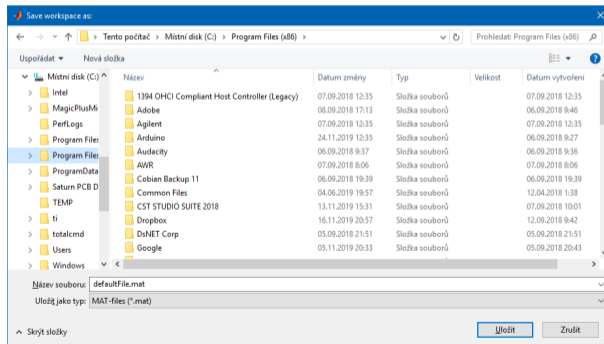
Save workspace as:

Tento počítač › Místní disk (C:) › Program Files (x86) ›

Prohledat: Program Files (x86)

Uspořádat ▾ Nová složka

Místní disk (C:)
Intel
MagicPlusMi
PerfLogs
Program Files
Program Files
ProgramData
Saturn PCB D
TEMP
ti
totalcmd
Users
Windows

| Název | Datum změny | Typ | Velikost | Datum vytvoření |
|---|---|---|---|---|
| 1394 OHCI Compliant Host Controller (Legacy) | 07.09.2018 12:35 | Složka souborů | | 07.09.2018 12:35 |
| Adobe | 08.09.2018 17:13 | Složka souborů | | 06.09.2018 9:46 |
| Agilent | 07.09.2018 12:35 | Složka souborů | | 07.09.2018 12:35 |
| Arduino | 24.11.2019 12:35 | Složka souborů | | 06.09.2018 9:27 |
| Audacity | 06.09.2018 9:37 | Složka souborů | | 06.09.2018 9:36 |
| AWR | 07.09.2018 8:06 | Složka souborů | | 07.09.2018 8:06 |
| Cobian Backup 11 | 06.09.2018 19:39 | Složka souborů | | 06.09.2018 19:39 |
| Common Files | 04.06.2019 19:57 | Složka souborů | | 12.04.2018 1:38 |
| CST STUDIO SUITE 2018 | 13.11.2019 15:31 | Složka souborů | | 07.09.2018 10:01 |
| Dropbox | 16.11.2019 20:57 | Složka souborů | | 12.09.2018 9:42 |
| DsNET Corp | 05.09.2018 21:51 | Složka souborů | | 05.09.2018 21:51 |
| Google | 05.11.2019 20:33 | Složka souborů | | 05.09.2018 20:43 |

Název souboru: defaultFile.mat
Uložit jako typ: MAT-files (*.mat)

Skrýt složky

Uložit Zrušit